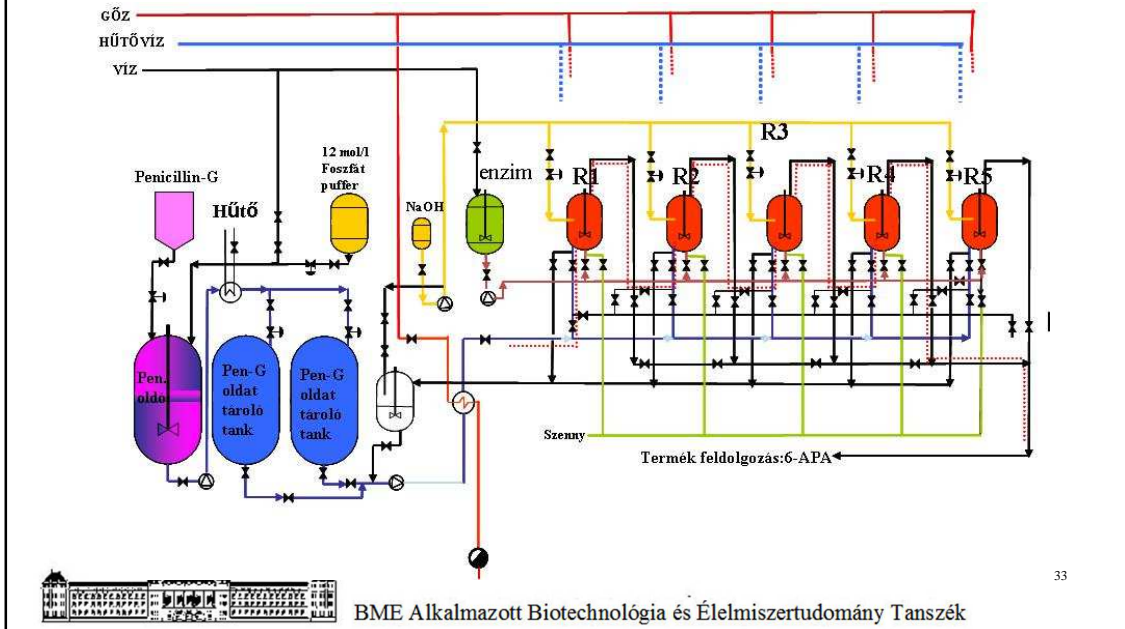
GŐZ
HŰTŐVÍZ
VÍZ

R3
Penicillin-G
12 mol/l Foszfát puffer
NaOH
enzim
R1
R2
R4
R5
Hűtő

Pen-G oldó
Pen-G oldat tároló tank
Pen-G oldat tároló tank

Szenny
Termék feldolgozás:6-APA

33

BME Alkalmazott Biotechnológia és Élelmiszertudomány Tanszék